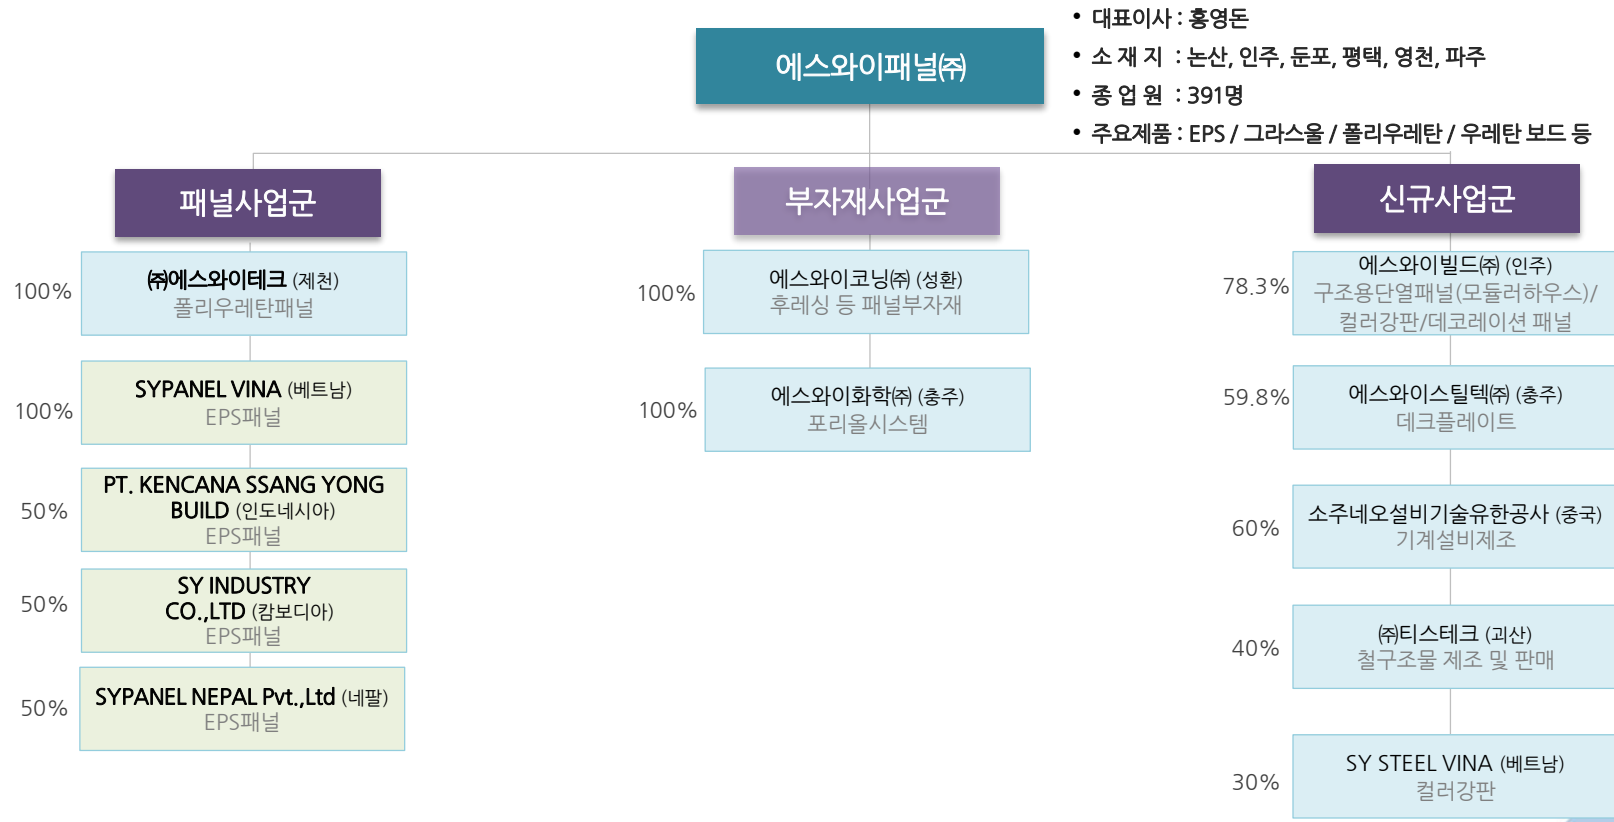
에스와이패널㈜

• 대표이사 : 홍영돈
• 소 재 지 : 논산, 인주, 둔포, 평택, 영천, 파주
• 종 업 원 : 391명
• 주요제품 : EPS / 그라스울 / 폴리우레탄 / 우레탄 보드 등

패널사업군

100% ㈜에스와이테크 (제천) 폴리우레탄패널

100% SYPANEL VINA (베트남) EPS패널

50% PT. KENCANA SSANG YONG BUILD (인도네시아) EPS패널

50% SY INDUSTRY CO.,LTD (캄보디아) EPS패널

50% SYPANEL NEPAL Pvt.,Ltd (네팔) EPS패널

부자재사업군

100% 에스와이코닝㈜ (성환) 후레싱 등 패널부자재

100% 에스와이화학㈜ (충주) 포리올시스템

신규사업군

78.3% 에스와이빌드㈜ (인주) 구조용단열패널(모듈러하우스)/컬러강판/데코레이션 패널

59.8% 에스와이스틸텍㈜ (충주) 데크플레이트

60% 소주네오설비기술유한공사 (중국) 기계설비제조

40% ㈜티스테크 (괴산) 철구조물 제조 및 판매

30% SY STEEL VINA (베트남) 컬러강판